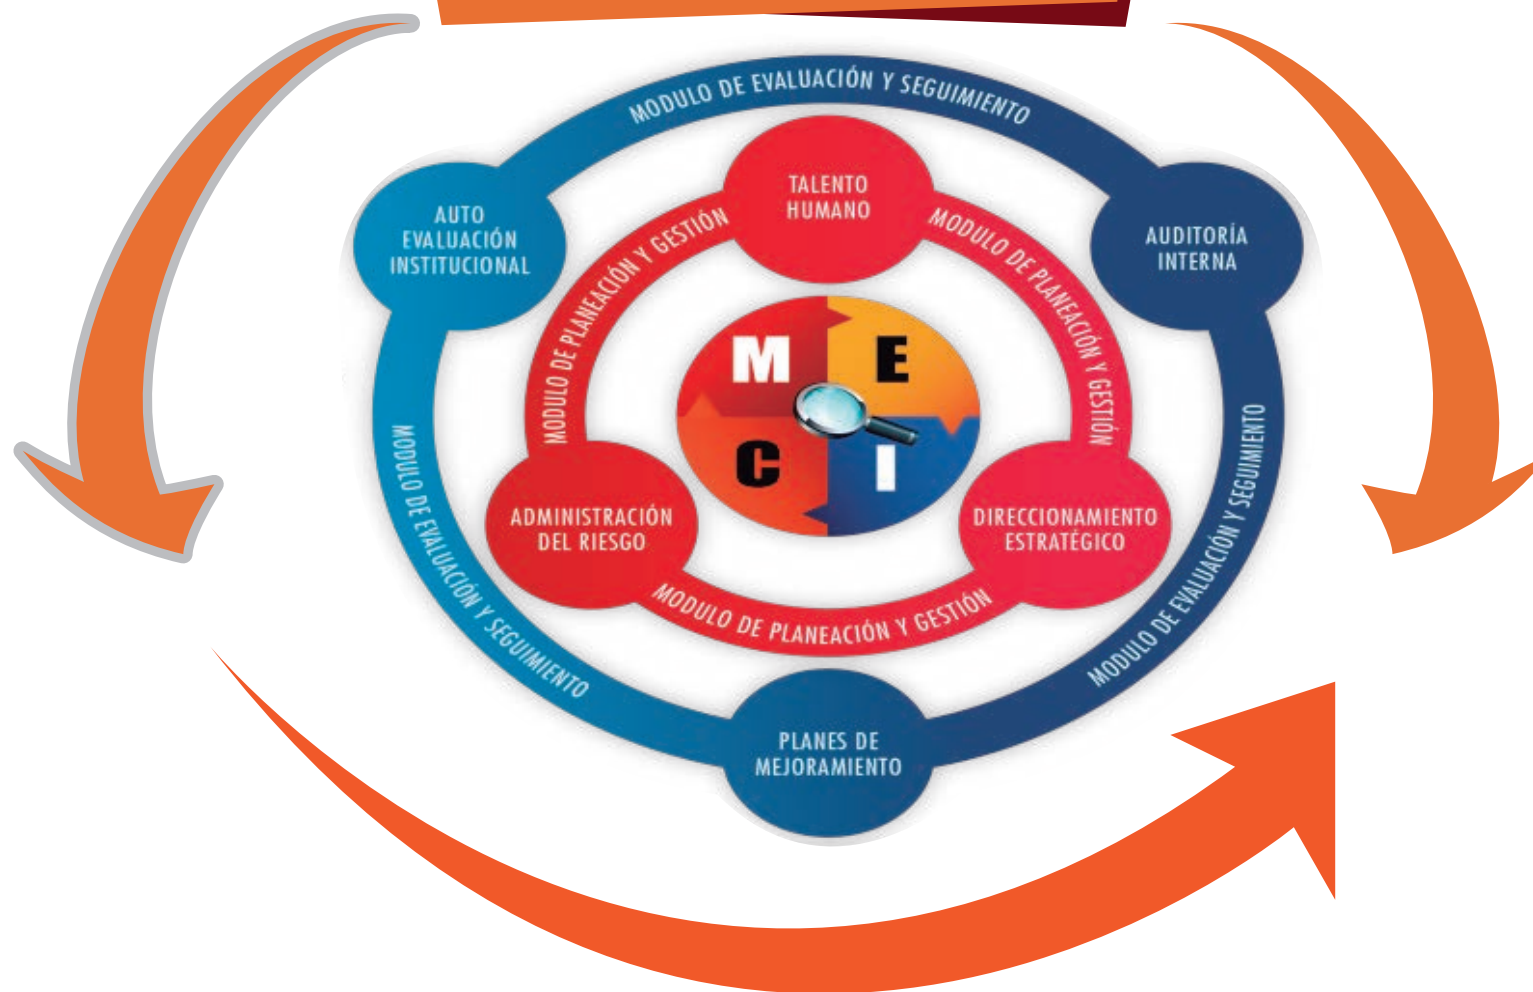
MODULO DE EVALUACIÓN Y SEGUIMIENTO

AUTO EVALUACIÓN INSTITUCIONAL

TALENTO HUMANO

AUDITORÍA INTERNA

MODULO DE PLANEACIÓN Y GESTIÓN

MODULO DE PLANEACIÓN Y GESTIÓN

M E C I

ADMINISTRACIÓN DEL RIESGO

DIRECCIONAMIENTO ESTRATÉGICO

MODULO DE PLANEACIÓN Y GESTIÓN

MODULO DE EVALUACIÓN Y SEGUIMIENTO

MODULO DE EVALUACIÓN Y SEGUIMIENTO

PLANES DE MEJORAMIENTO